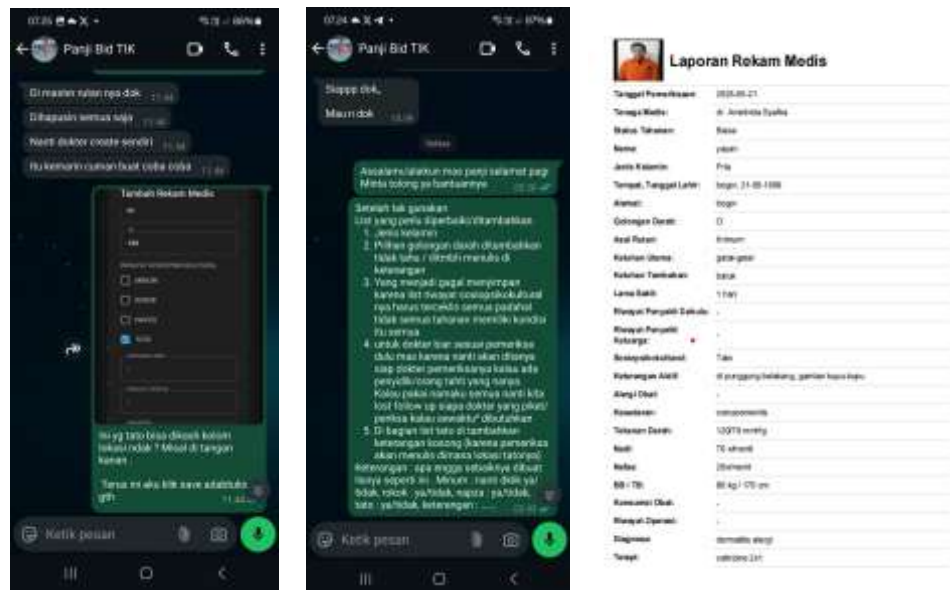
07.25

Panji Bid TIK

Di master rulan nya dok

Dihapusin semua saja

Nanti doktor create sendiri

Itu kemarin cuman buat coba coba

Tambah Rekam Medis

Itu yg tato bisa dikasih kolom lokasi ndak ? Misal di tangan kanan

Terus ini aku klik save adalduts gth

Ketik pesan

07.24

Panji Bid TIK

Siappp dok,

Maun dok

Assalamualaikum mas panji selamat pagi Minta tolong ya bantuannya

Setelah tak garakan
List yang perlu diperbaiki/ditambahkan:
1. Jenis kelamin
2. Pilihan golongan darah ditambahkan tidak tahu / dilebih menulis di keterangan
3. Yang menjadi gagal menyimpan karena list riwayat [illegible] nya harus tercentang semua padahal tidak semua tahanan memiliki kondisi itu semua
4. untuk doktor bisa sesuai pemeriksa dulu mas karena nanti akan diisinya siap doktor pemeriksanya kalau ada penyidik/orang lain yang nanya. Kalau pakai namaku semua nanti kita lost follow up siapa doktor yang piket/ periksa kalau sewaktu2 dibutuhkan
5. Di bagian list tato di tambahkan keterangan kosong (karena pemeriksa akan menulis dimana lokasi tatonya)
Keterangan : apa engga sebaiknya dibuat isinya seperti ini . Minum : nanti diklik ya/tidak, rokok : ya/tidak, napza : ya/tidak, tato : ya/tidak, keterangan : ...

Ketik pesan

Laporan Rekam Medis

| | |
|---|---|
| Tanggal Pemeriksaan: | 2025-05-21 |
| Tenaga Medis: | dr. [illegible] |
| Status Tahanan: | Baru |
| Nama: | yasin |
| Jenis Kelamin: | Pria |
| Tempat, Tanggal Lahir: | bogor, 21-05-1998 |
| Alamat: | bogor |
| Golongan Darah: | O |
| Asal Rutan: | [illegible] |
| Keluhan Utama: | gatal-gatal |
| Keluhan Tambahan: | batuk |
| Lama Sakit: | 1 hari |
| Riwayat Penyakit Dahulu: | - |
| Riwayat Penyakit Keluarga: | - |
| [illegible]: | Tato |
| Keterangan Aktif: | di punggung belakang, gambar kupu kupu |
| Alergi Obat: | - |
| Kesadaran: | composmentis |
| Tekanan Darah: | 120/70 mmHg |
| Nadi: | 70 x/menit |
| Nafas: | 20x/menit |
| BB / TB: | 80 kg / 170 cm |
| Konsumsi Obat: | - |
| Riwayat Operasi: | - |
| Diagnosa: | dermatitis alergi |
| Terapi: | cetirizine 2x1 |